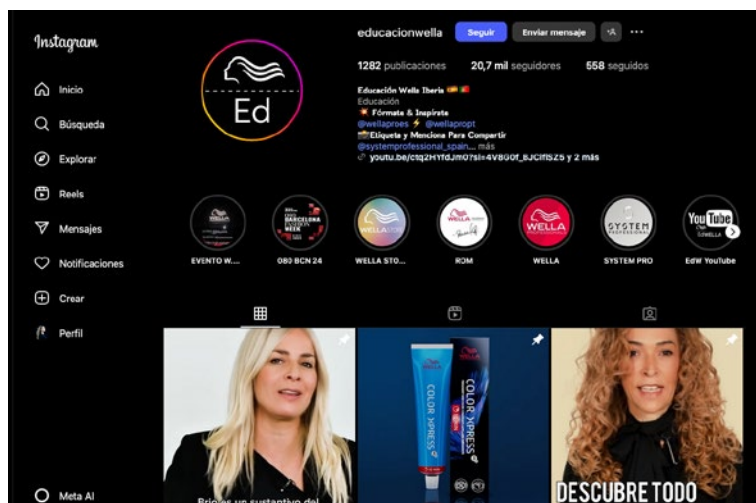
Instagram

Inicio

Búsqueda

Explorar

Reels

Mensajes

Notificaciones

Crear

Perfil

Meta AI

Ed

educacionwella Seguir Enviar mensaje

1282 publicaciones 20,7 mil seguidores 558 seguidos

Educación Wella Iberia
Educación
Fórmate & Inspírate
@wellapros @wellapropt
Etiqueta y Menciona Para Compartir
@systemprofessional_spain... más
youtu.be/ctq2HYfdJm0?si=4VB0of_BJCiftSZ5 y 2 más

EVENTO W... 080 BCN 24 WELLA STO... ROM WELLA SYSTEM PRO EdW YouTube

BARCELONA WEEK WELLA SYSTEM PROFESSIONAL YouTube WELLA

COLOR XPRESS COLOR XPRESS

DESCUBRE TODO